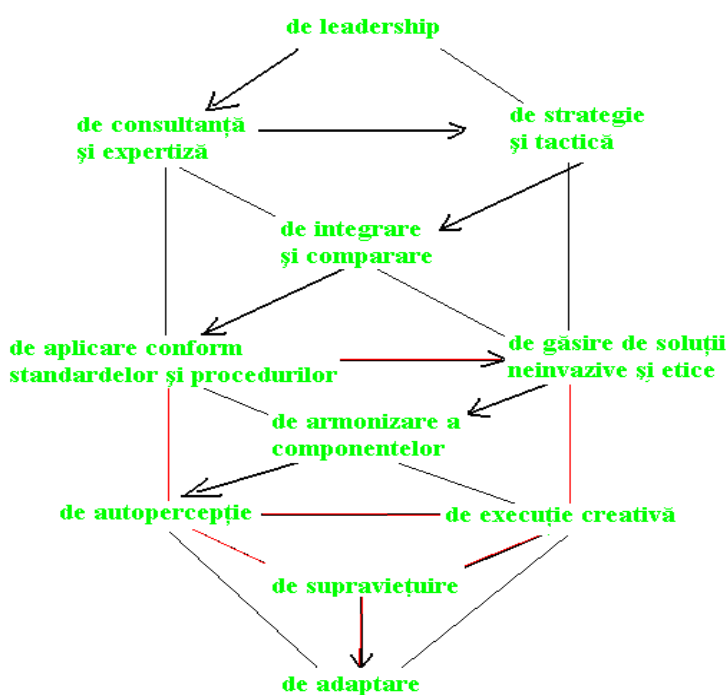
de leadership

de consultanţă şi expertiză

de strategie şi tactică

de integrare şi comparare

de aplicare conform standardelor şi procedurilor

de găsire de soluţii neinvazive şi etice

de armonizare a componentelor

de autopercepţie

de execuţie creativă

de supravieţuire

de adaptare